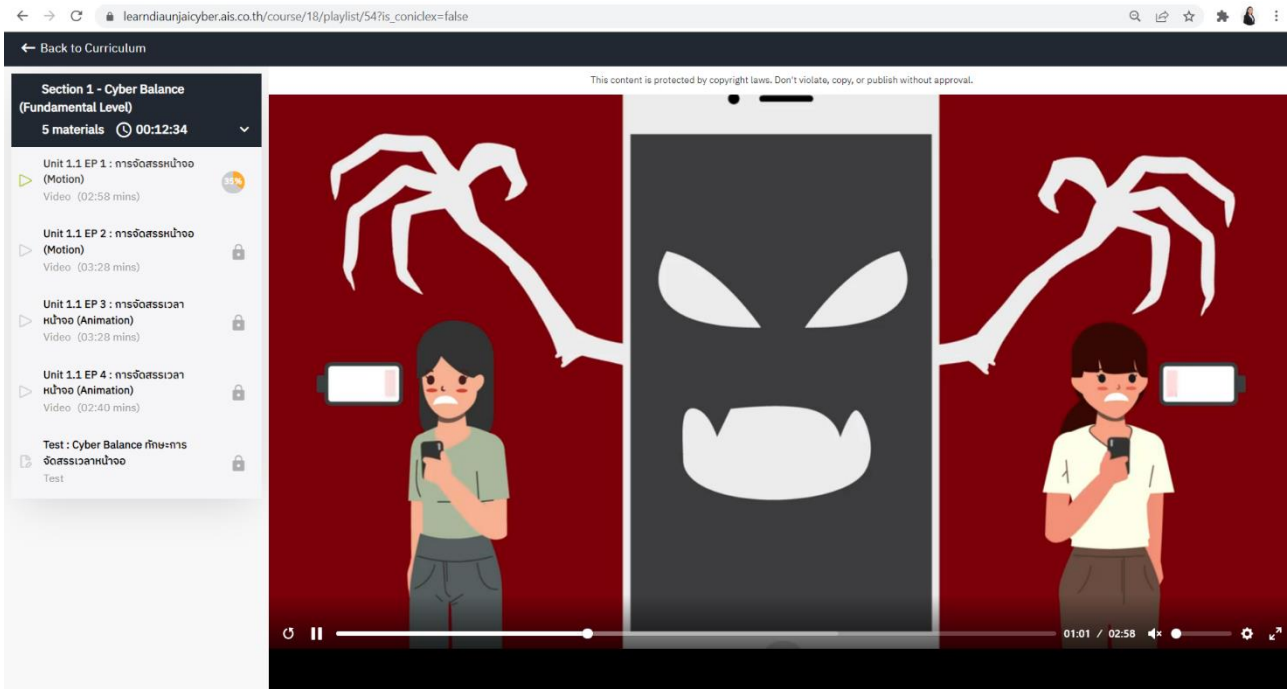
learndiaunjaicyber.ais.co.th/course/18/playlist/54?is_coniclex=false

← Back to Curriculum

Section 1 - Cyber Balance (Fundamental Level)
5 materials 00:12:34

Unit 1.1 EP 1 : การจัดสรรหน้าจอ (Motion)
Video (02:58 mins)
35%

Unit 1.1 EP 2 : การจัดสรรหน้าจอ (Motion)
Video (03:28 mins)

Unit 1.1 EP 3 : การจัดสรรเวลาหน้าจอ (Animation)
Video (03:28 mins)

Unit 1.1 EP 4 : การจัดสรรเวลาหน้าจอ (Animation)
Video (02:40 mins)

Test : Cyber Balance ทักษะการจัดสรรเวลาหน้าจอ
Test

This content is protected by copyright laws. Don't violate, copy, or publish without approval.

01:01 / 02:58